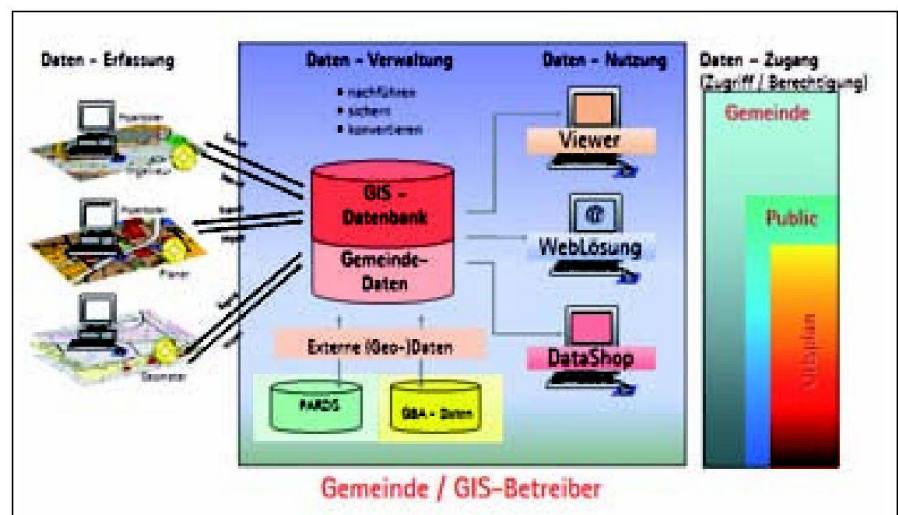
Daten – Erfassung

Daten – Verwaltung

• nachführen
• sichern
• konvertieren

Daten – Nutzung

Daten – Zugang (Zugriff / Berechtigung)

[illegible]

Ingenieur

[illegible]

Planer

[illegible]

Geometer

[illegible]

GIS – Datenbank

Gemeinde-Daten

Externe (Geo-)Daten

PARDIS

GBA – Daten

Viewer

WebLösung

DataShop

Gemeinde

Public

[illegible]

Gemeinde / GIS-Betreiber